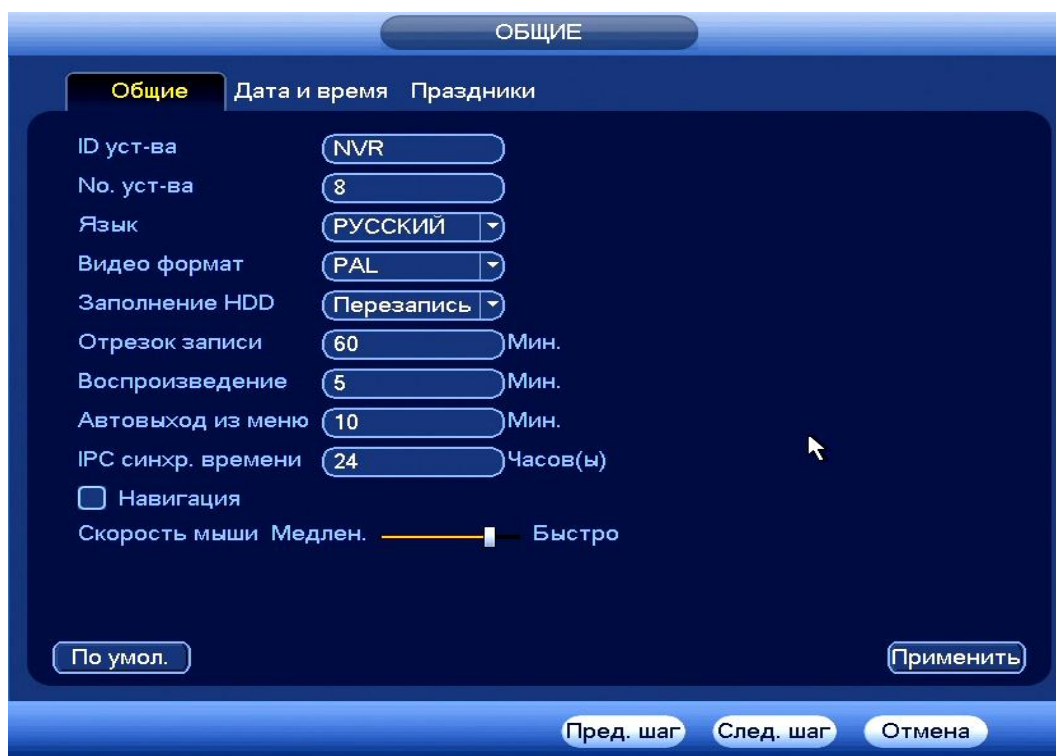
ОБЩИЕ

Общие Дата и время Праздники

ID уст-ва NVR
No. уст-ва 8
Язык РУССКИЙ
Видео формат PAL
Заполнение HDD Перезапись
Отрезок записи 60 Мин.
Воспроизведение 5 Мин.
Автовыход из меню 10 Мин.
IPC синхр. времени 24 Часов(ы)
Навигация
Скорость мыши Медлен. Быстро

По умол.
Применить

Пред. шаг След. шаг Отмена